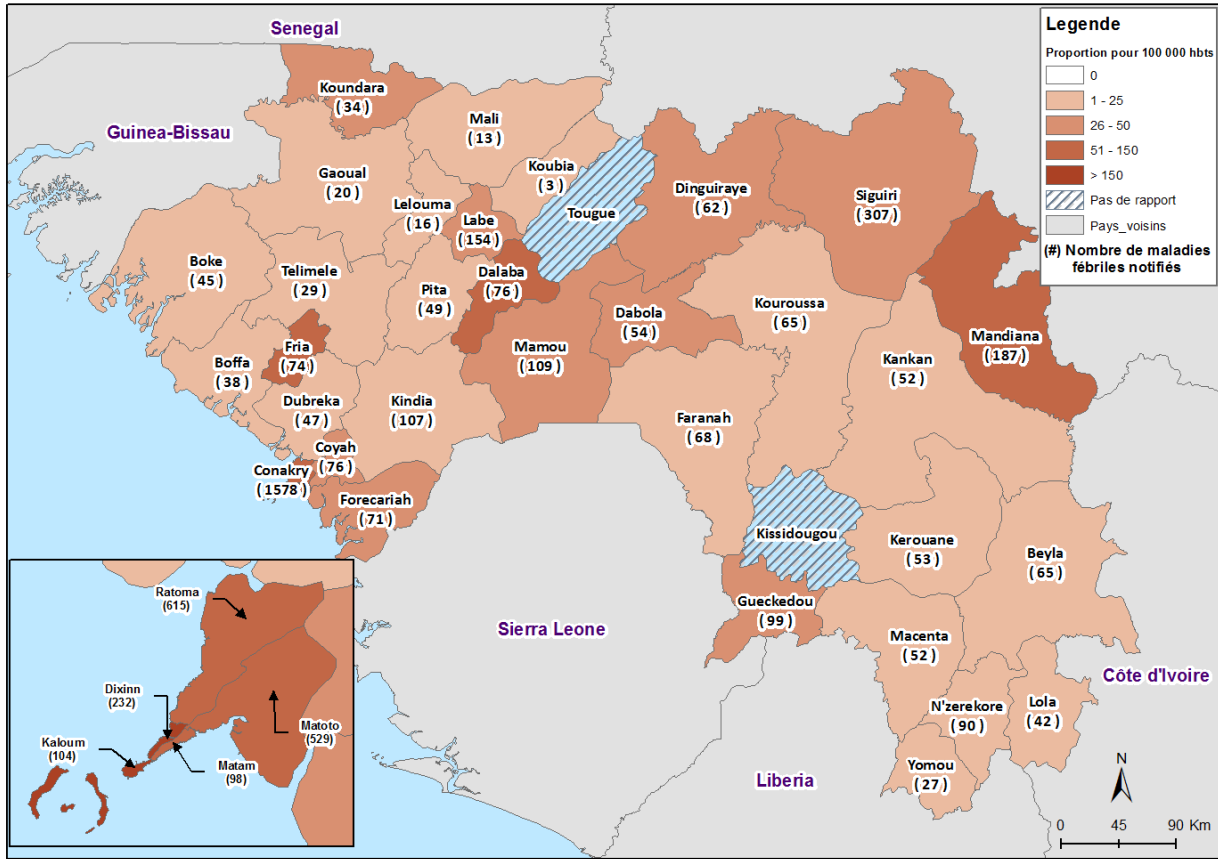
Senegal

Guinea-Bissau

Koundara ( 34 )
Mali ( 13 )
Gaoual ( 20 )
Koubia ( 3 )
Tougue
Dinguiraye ( 62 )
Siguiri ( 307 )
Lelouma ( 16 )
Labe ( 154 )
Boke ( 45 )
Telimele ( 29 )
Pita ( 49 )
Dalaba ( 76 )
Dabola ( 54 )
Kouroussa ( 65 )
Mandiana ( 187 )
Fria ( 74 )
Boffa ( 38 )
Mamou ( 109 )
Kankan ( 52 )
Dubreka ( 47 )
Kindia ( 107 )
Faranah ( 68 )
Coyah ( 76 )
Conakry ( 1578 )
Forecariah ( 71 )
Kissidougou
Kerouane ( 53 )
Beyla ( 65 )
Gueckedou ( 99 )
Macenta ( 52 )
N'zerekore ( 90 )
Lola ( 42 )
Yomou ( 27 )

Sierra Leone
Liberia
Côte d'Ivoire

Ratoma (615)
Dixinn (232)
Matoto (529)
Kaloum (104)
Matam (98)

Legende
Proportion pour 100 000 hbts
0
1 - 25
26 - 50
51 - 150
> 150
Pas de rapport
Pays_voisins
(#) Nombre de maladies fébriles notifiés

N
0 45 90 Km